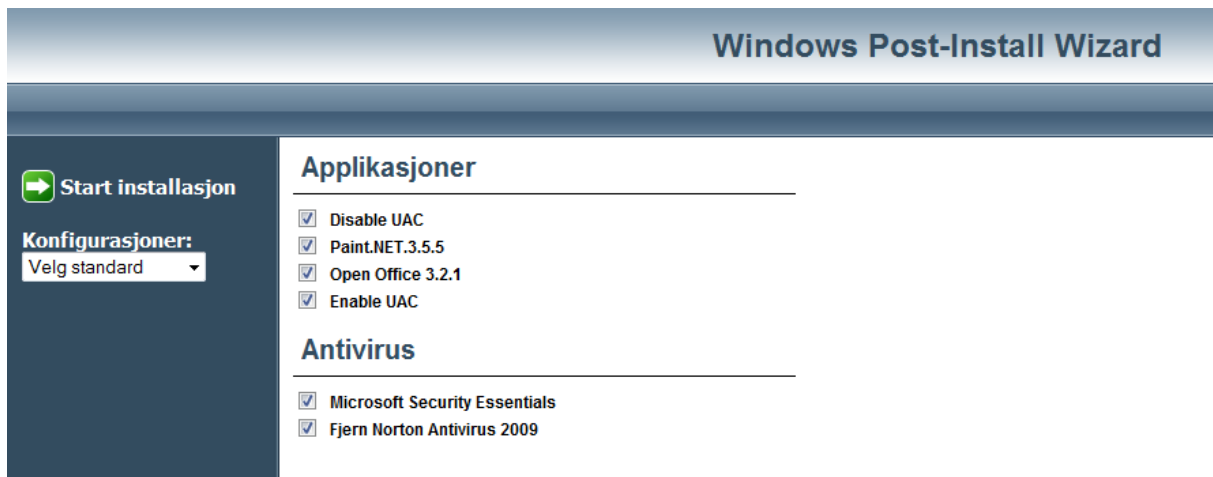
Windows Post-Install Wizard

Start installasjon

Konfigurasjoner:

Velg standard

Applikasjoner

Disable UAC

Paint.NET.3.5.5

Open Office 3.2.1

Enable UAC

Antivirus

Microsoft Security Essentials

Fjern Norton Antivirus 2009